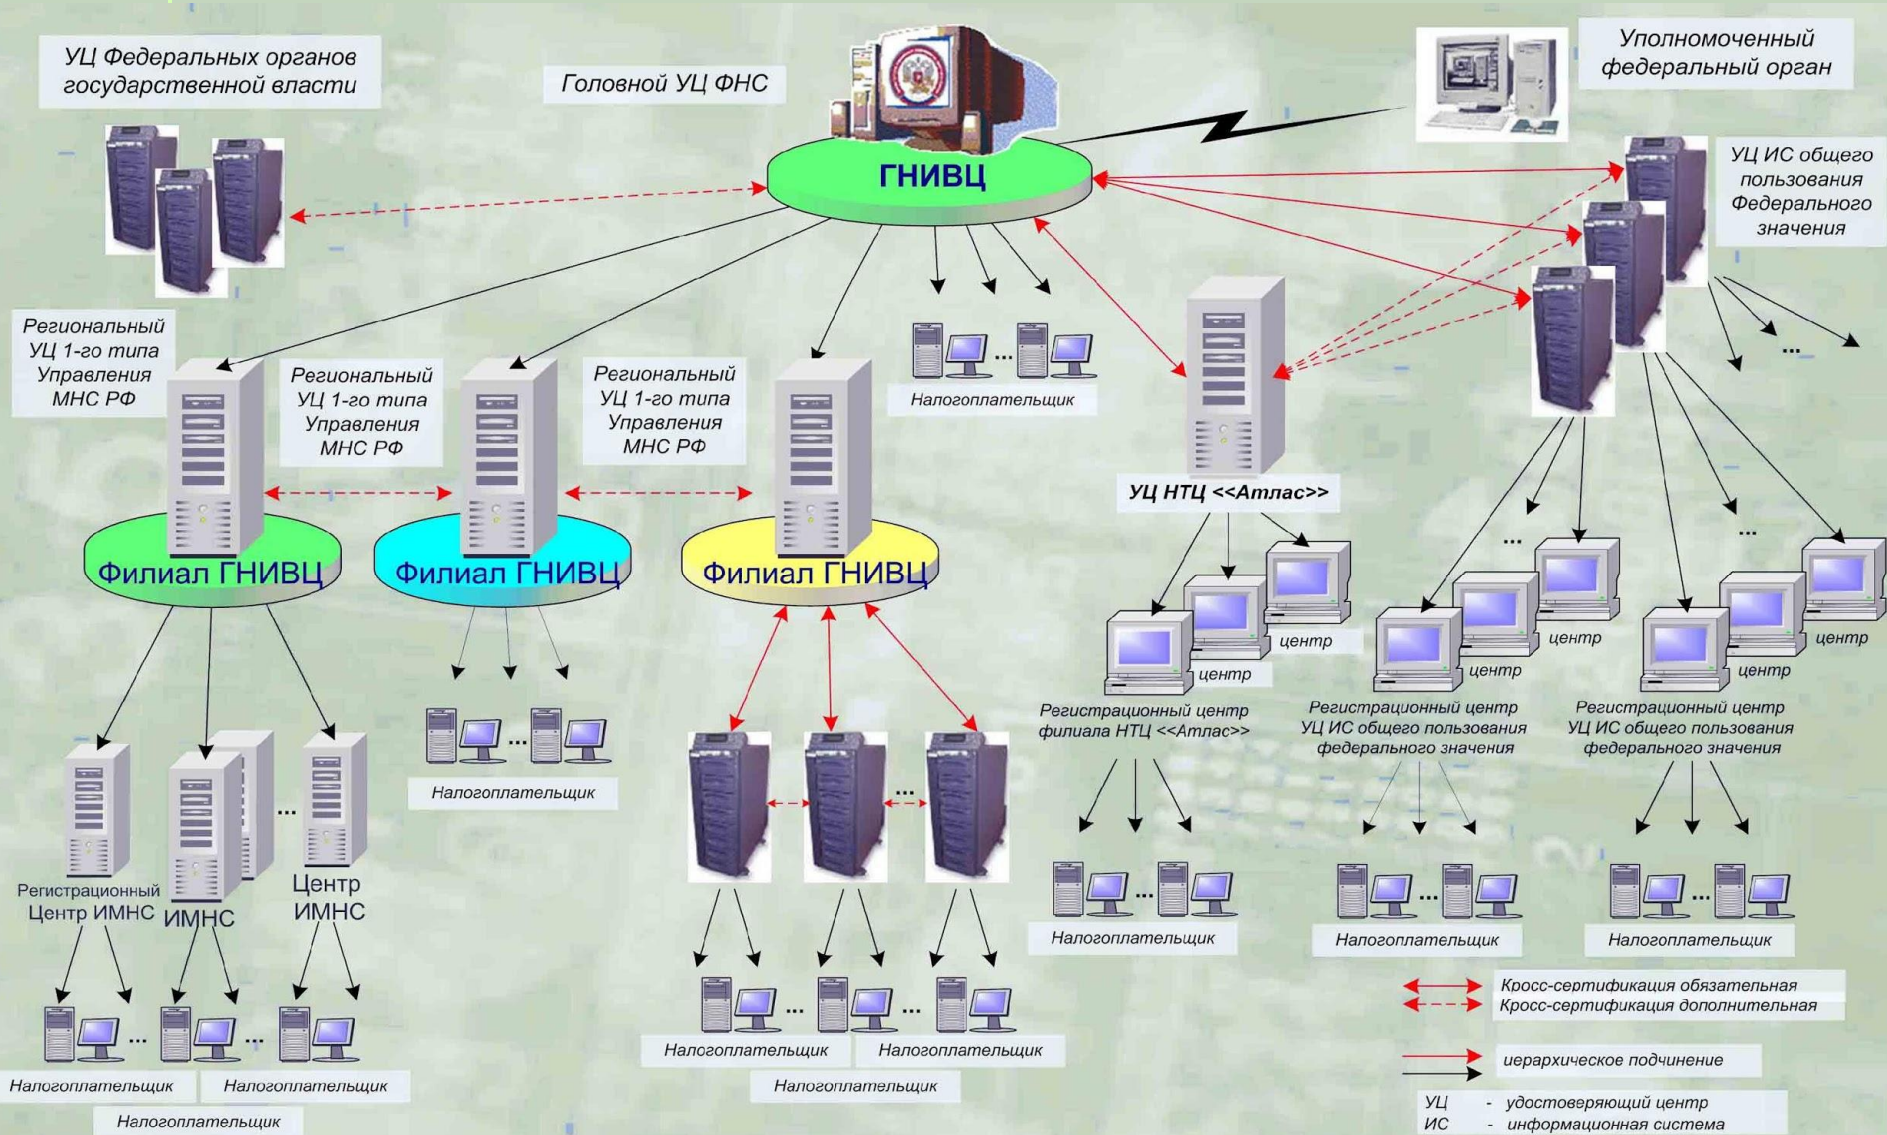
УЦ Федеральных органов государственной власти

Головной УЦ ФНС

ГНИВЦ

Уполномоченный федеральный орган

УЦ ИС общего пользования Федерального значения

Региональный УЦ 1-го типа Управления МНС РФ

Региональный УЦ 1-го типа Управления МНС РФ

Региональный УЦ 1-го типа Управления МНС РФ

Налогоплательщик

УЦ НТЦ <<Атлас>>

Филиал ГНИВЦ

Филиал ГНИВЦ

Филиал ГНИВЦ

...

...

центр

центр

центр

центр

центр

центр

Регистрационный центр филиала НТЦ <<Атлас>>

Регистрационный центр УЦ ИС общего пользования федерального значения

Регистрационный центр УЦ ИС общего пользования федерального значения

Налогоплательщик

Регистрационный Центр ИМНС

ИМНС

Центр ИМНС

Налогоплательщик

Налогоплательщик

Налогоплательщик

Налогоплательщик

Налогоплательщик

Налогоплательщик

Налогоплательщик

Налогоплательщик

Налогоплательщик

Налогоплательщик

Кросс-сертификация обязательная

Кросс-сертификация дополнительная

иерархическое подчинение

УЦ - удостоверяющий центр

ИС - информационная система